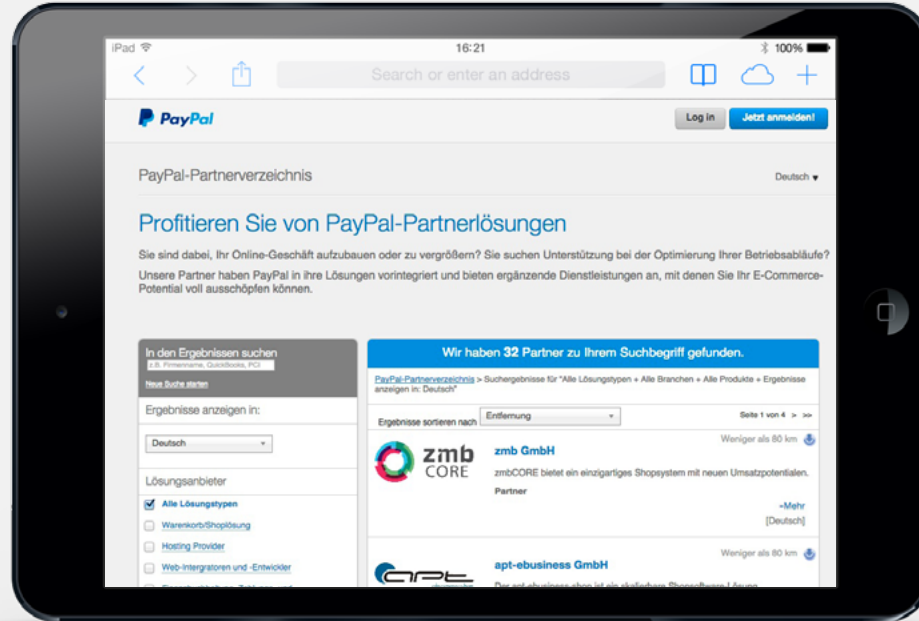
iPad 16:21 100%

Search or enter an address

PayPal

Log in Jetzt anmelden!

PayPal-Partnerverzeichnis

Deutsch ▾

Profitieren Sie von PayPal-Partnerlösungen

Sie sind dabei, Ihr Online-Geschäft aufzubauen oder zu vergrößern? Sie suchen Unterstützung bei der Optimierung Ihrer Betriebsabläufe?

Unsere Partner haben PayPal in ihre Lösungen vorintegriert und bieten ergänzende Dienstleistungen an, mit denen Sie Ihr E-Commerce-Potential voll ausschöpfen können.

In den Ergebnissen suchen

z.B. Firmenname, QuickBooks, PCI

Neue Suche starten

Ergebnisse anzeigen in:

Deutsch

Lösungsanbieter

Alle Lösungstypen

Warenkorb/Shoplösung

Hosting Provider

Web-Intergratoren und -Entwickler

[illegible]

Wir haben 32 Partner zu Ihrem Suchbegriff gefunden.

PayPal-Partnerverzeichnis > Suchergebnisse für "Alle Lösungstypen + Alle Branchen + Alle Produkte + Ergebnisse anzeigen in: Deutsch"

Ergebnisse sortieren nach Entfernung

Seite 1 von 4 > >>

Weniger als 80 km

zmb CORE

zmb GmbH

zmbCORE bietet ein einzigartiges Shopsystem mit neuen Umsatzpotentialen.

Partner

+Mehr

[Deutsch]

Weniger als 80 km

apt-ebusiness GmbH

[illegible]